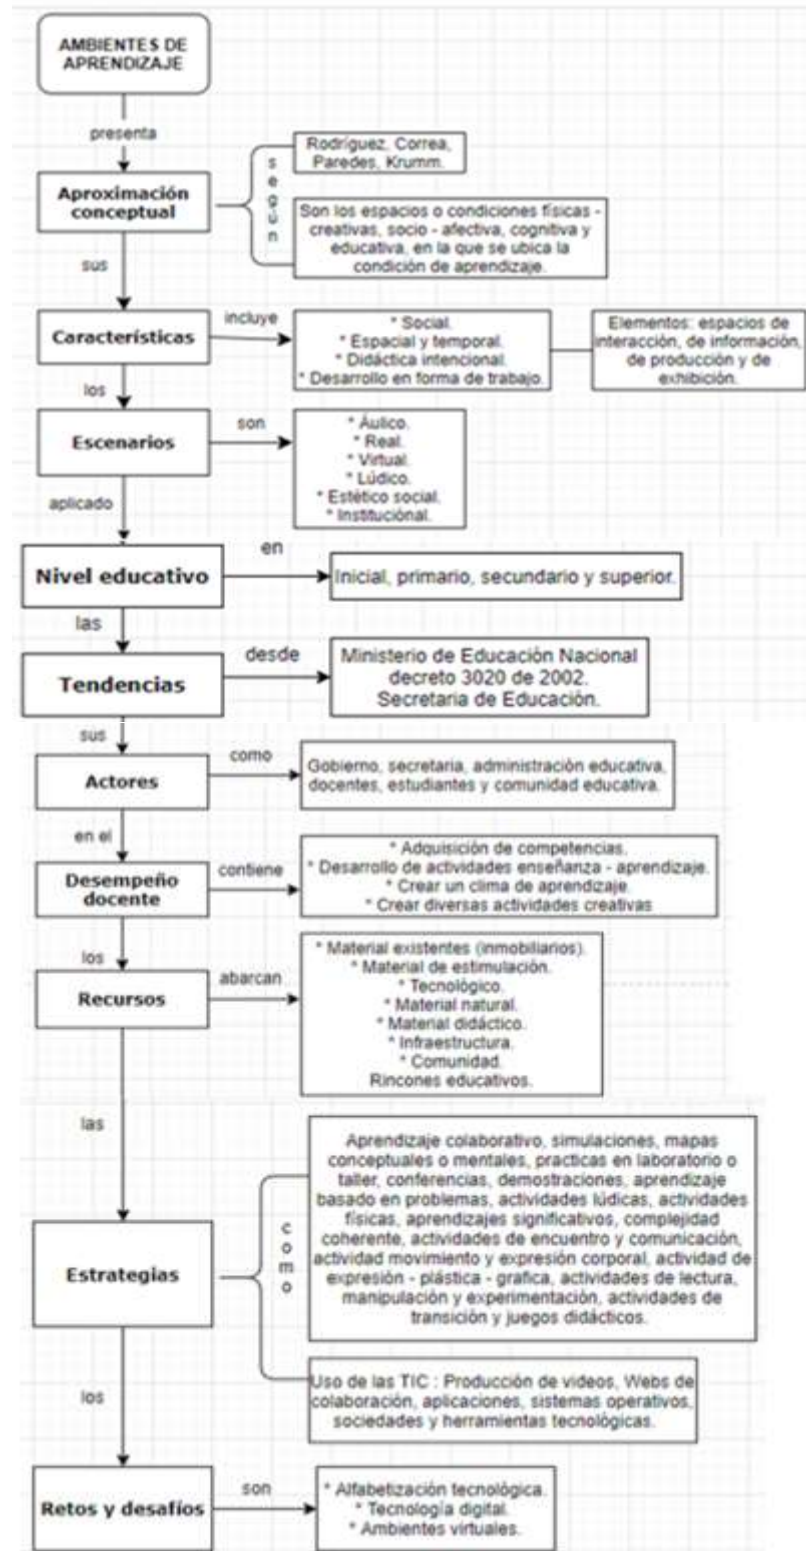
AMBIENTES DE APRENDIZAJE

presenta

Aproximación conceptual

s e g ú n

Rodríguez, Correa, Paredes, Krumm.

Son los espacios o condiciones físicas - creativas, socio - afectiva, cognitiva y educativa, en la que se ubica la condición de aprendizaje.

sus

Características

incluye

* Social.
* Espacial y temporal.
* Didáctica intencional.
* Desarrollo en forma de trabajo.

Elementos: espacios de interacción, de información, de producción y de exhibición.

los

Escenarios

son

* Áulico.
* Real.
* Virtual.
* Lúdico.
* Estético social.
* Institucional.

aplicado

Nivel educativo

en

Inicial, primario, secundario y superior.

las

Tendencias

desde

Ministerio de Educación Nacional decreto 3020 de 2002. Secretaria de Educación.

sus

Actores

como

Gobierno, secretaria, administración educativa, docentes, estudiantes y comunidad educativa.

en el

Desempeño docente

contiene

* Adquisición de competencias.
* Desarrollo de actividades enseñanza - aprendizaje.
* Crear un clima de aprendizaje.
* Crear diversas actividades creativas

los

Recursos

abarcan

* Material existentes (inmobiliarios).
* Material de estimulación.
* Tecnológico.
* Material natural.
* Material didáctico.
* Infraestructura.
* Comunidad.
Rincones educativos.

las

Estrategias

c o m o

Aprendizaje colaborativo, simulaciones, mapas conceptuales o mentales, practicas en laboratorio o taller, conferencias, demostraciones, aprendizaje basado en problemas, actividades lúdicas, actividades físicas, aprendizajes significativos, complejidad coherente, actividades de encuentro y comunicación, actividad movimiento y expresión corporal, actividad de expresión - plástica - grafica, actividades de lectura, manipulación y experimentación, actividades de transición y juegos didácticos.

Uso de las TIC : Producción de videos, Webs de colaboración, aplicaciones, sistemas operativos, sociedades y herramientas tecnológicas.

los

Retos y desafíos

son

* Alfabetización tecnológica.
* Tecnología digital.
* Ambientes virtuales.